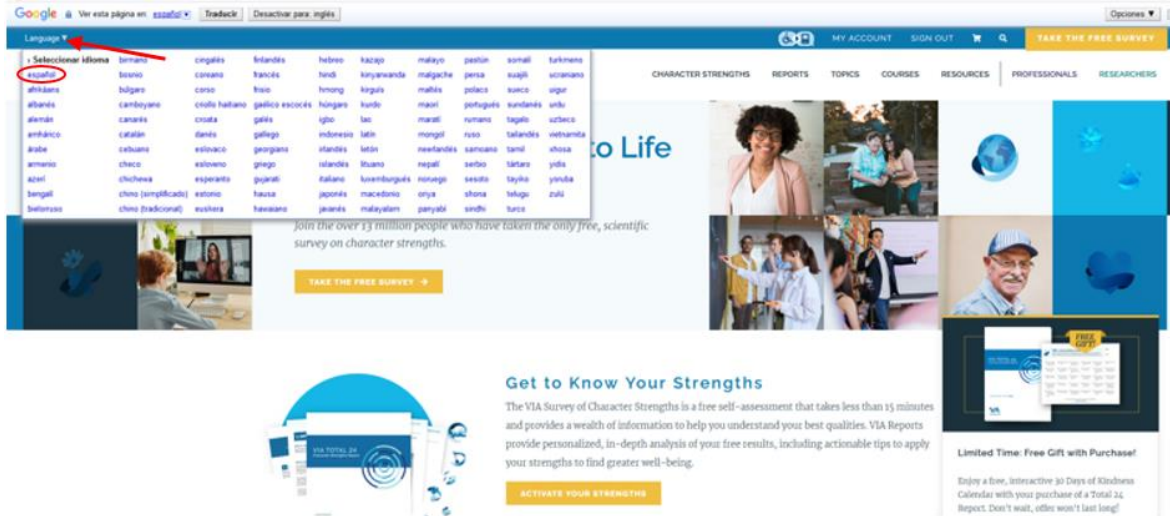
Google Ver esta página en: español Traducir Desactivar para: inglés Opciones

Language ▾

MY ACCOUNT SIGN OUT TAKE THE FREE SURVEY

› Seleccionar idioma
español
afrikáans
albanés
alemán
amhárico
árabe
armenio
azerí
bengalí
bielorruso
birmano
bosnio
búlgaro
camboyano
canarés
catalán
cebuano
checo
chichewa
chino (simplificado)
chino (tradicional)
cingalés
coreano
corso
criollo haitiano
croata
danés
eslovaco
esloveno
esperanto
estonio
euskera
finlandés
francés
frisio
gaélico escocés
galés
gallego
georgiano
griego
gujarati
hausa
hawaiano
hebreo
hindi
hmong
húngaro
igbo
indonesio
irlandés
islandés
italiano
japonés
javanés
kazajo
kinyarwanda
kirguís
kurdo
lao
latín
letón
lituano
luxemburgués
macedonio
malayalam
malayo
malgache
maltés
maorí
maratí
mongol
neerlandés
nepalí
noruego
oriya
panyabí
pastún
persa
polaco
portugués
rumano
ruso
samoano
serbio
sesoto
shona
sindhi
somalí
suajili
sueco
sundanés
tagalo
tailandés
tamil
tártaro
tayiko
telugu
turco
turkmeno
ucraniano
uigur
urdu
uzbeco
vietnamita
xhosa
yidis
yoruba
zulú

CHARACTER STRENGTHS REPORTS TOPICS COURSES RESOURCES PROFESSIONALS RESEARCHERS

to Life

Join the over 13 million people who have taken the only free, scientific survey on character strengths.

TAKE THE FREE SURVEY →

Get to Know Your Strengths

The VIA Survey of Character Strengths is a free self-assessment that takes less than 15 minutes and provides a wealth of information to help you understand your best qualities. VIA Reports provide personalized, in-depth analysis of your free results, including actionable tips to apply your strengths to find greater well-being.

ACTIVATE YOUR STRENGTHS

VIA TOTAL 24

FREE GIFT

Limited Time: Free Gift with Purchase!

Enjoy a free, interactive 30 Days of Kindness Calendar with your purchase of a Total 24 Report. Don't wait, offer won't last long!